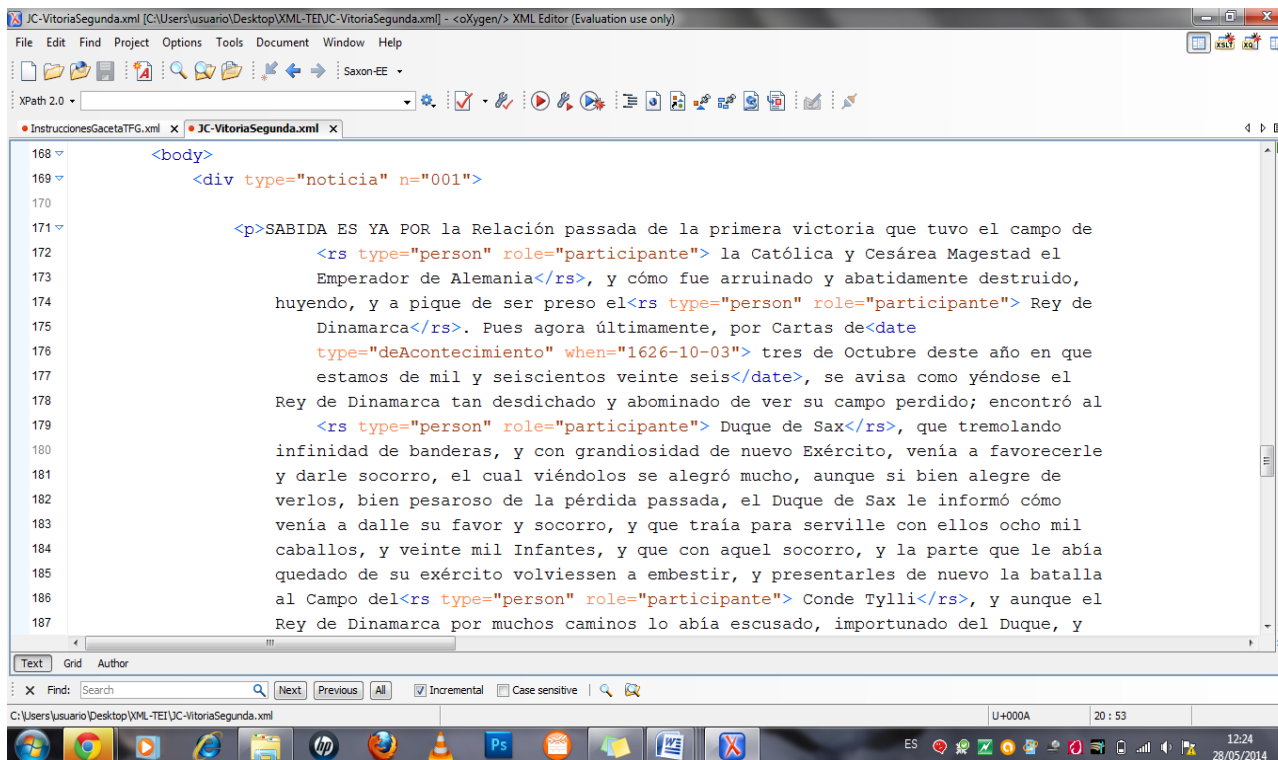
JC-VitoriaSegunda.xml [C:\Users\usuario\Desktop\XML-TEI\JC-VitoriaSegunda.xml] - <oXygen/> XML Editor (Evaluation use only)

File Edit Find Project Options Tools Document Window Help

Saxon-EE

XPath 2.0

InstruccionesGacetaTFG.xml × JC-VitoriaSegunda.xml ×

168 <body>
169 <div type="noticia" n="001">
170
171 <p>SABIDA ES YA POR la Relación passada de la primera victoria que tuvo el campo de
172 <rs type="person" role="participante"> la Católica y Cesárea Magestad el
173 Emperador de Alemania</rs>, y cómo fue arruinado y abatidamente destruido,
174 huyendo, y a pique de ser preso el<rs type="person" role="participante"> Rey de
175 Dinamarca</rs>. Pues agora últimamente, por Cartas de<date
176 type="deAcontecimiento" when="1626-10-03"> tres de Octubre deste año en que
177 estamos de mil y seiscientos veinte seis</date>, se avisa como yéndose el
178 Rey de Dinamarca tan desdichado y abominado de ver su campo perdido; encontró al
179 <rs type="person" role="participante"> Duque de Sax</rs>, que tremolando
180 infinidad de banderas, y con grandiosidad de nuevo Exército, venía a favorecerle
181 y darle socorro, el cual viéndolos se alegró mucho, aunque si bien alegre de
182 verlos, bien pesaroso de la pérdida passada, el Duque de Sax le informó cómo
183 venía a dalle su favor y socorro, y que traía para serville con ellos ocho mil
184 caballos, y veinte mil Infantes, y que con aquel socorro, y la parte que le abía
185 quedado de su exército volviessen a embestir, y presentarles de nuevo la batalla
186 al Campo del<rs type="person" role="participante"> Conde Tylli</rs>, y aunque el
187 Rey de Dinamarca por muchos caminos lo abía escusado, importunado del Duque, y

Text Grid Author

Find: Search Next Previous All Incremental Case sensitive

C:\Users\usuario\Desktop\XML-TEI\JC-VitoriaSegunda.xml U+000A 20 : 53

ES 12:24 28/05/2014